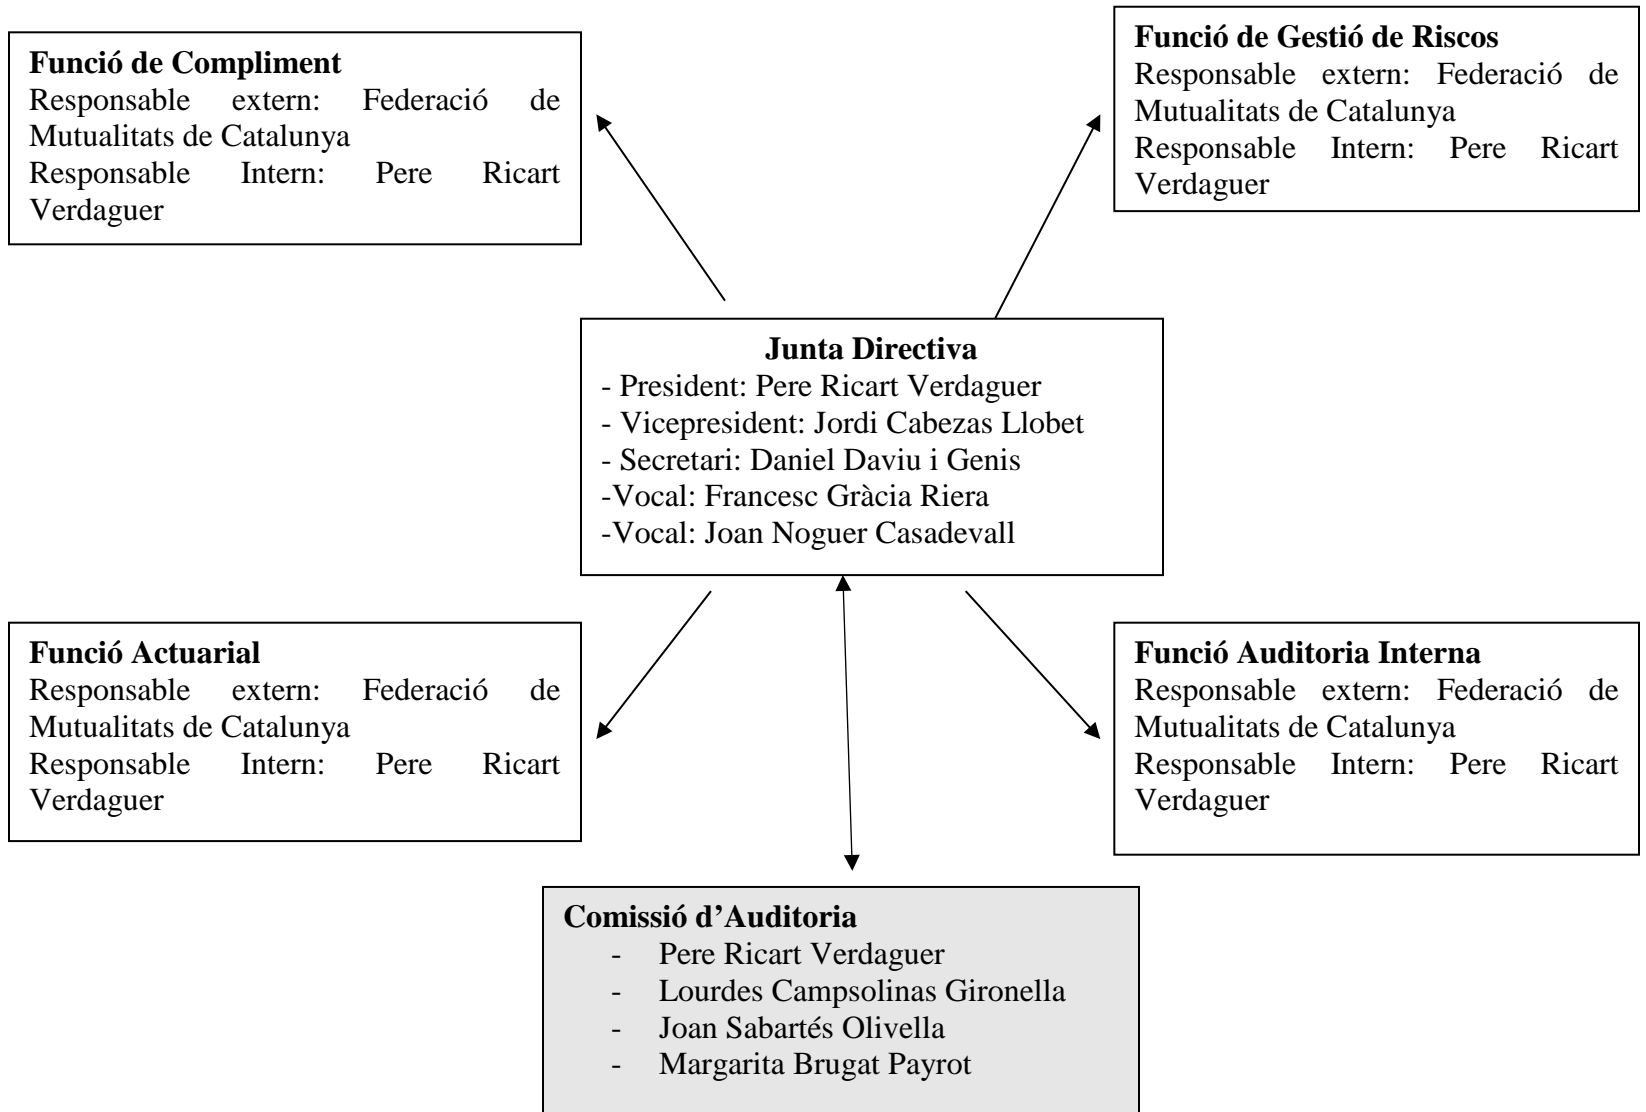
**Funció de Compliment**
Responsable extern: Federació de Mutualitats de Catalunya
Responsable Intern: Pere Ricart Verdaguer

**Funció de Gestió de Riscos**
Responsable extern: Federació de Mutualitats de Catalunya
Responsable Intern: Pere Ricart Verdaguer

**Junta Directiva**
- President: Pere Ricart Verdaguer
- Vicepresident: Jordi Cabezas Llobet
- Secretari: Daniel Daviu i Genis
-Vocal: Francesc Gràcia Riera
-Vocal: Joan Noguer Casadevall

**Funció Actuarial**
Responsable extern: Federació de Mutualitats de Catalunya
Responsable Intern: Pere Ricart Verdaguer

**Funció Auditoria Interna**
Responsable extern: Federació de Mutualitats de Catalunya
Responsable Intern: Pere Ricart Verdaguer

**Comissió d'Auditoria**
- Pere Ricart Verdaguer
- Lourdes Campsolinas Gironella
- Joan Sabartés Olivella
- Margarita Brugat Payrot